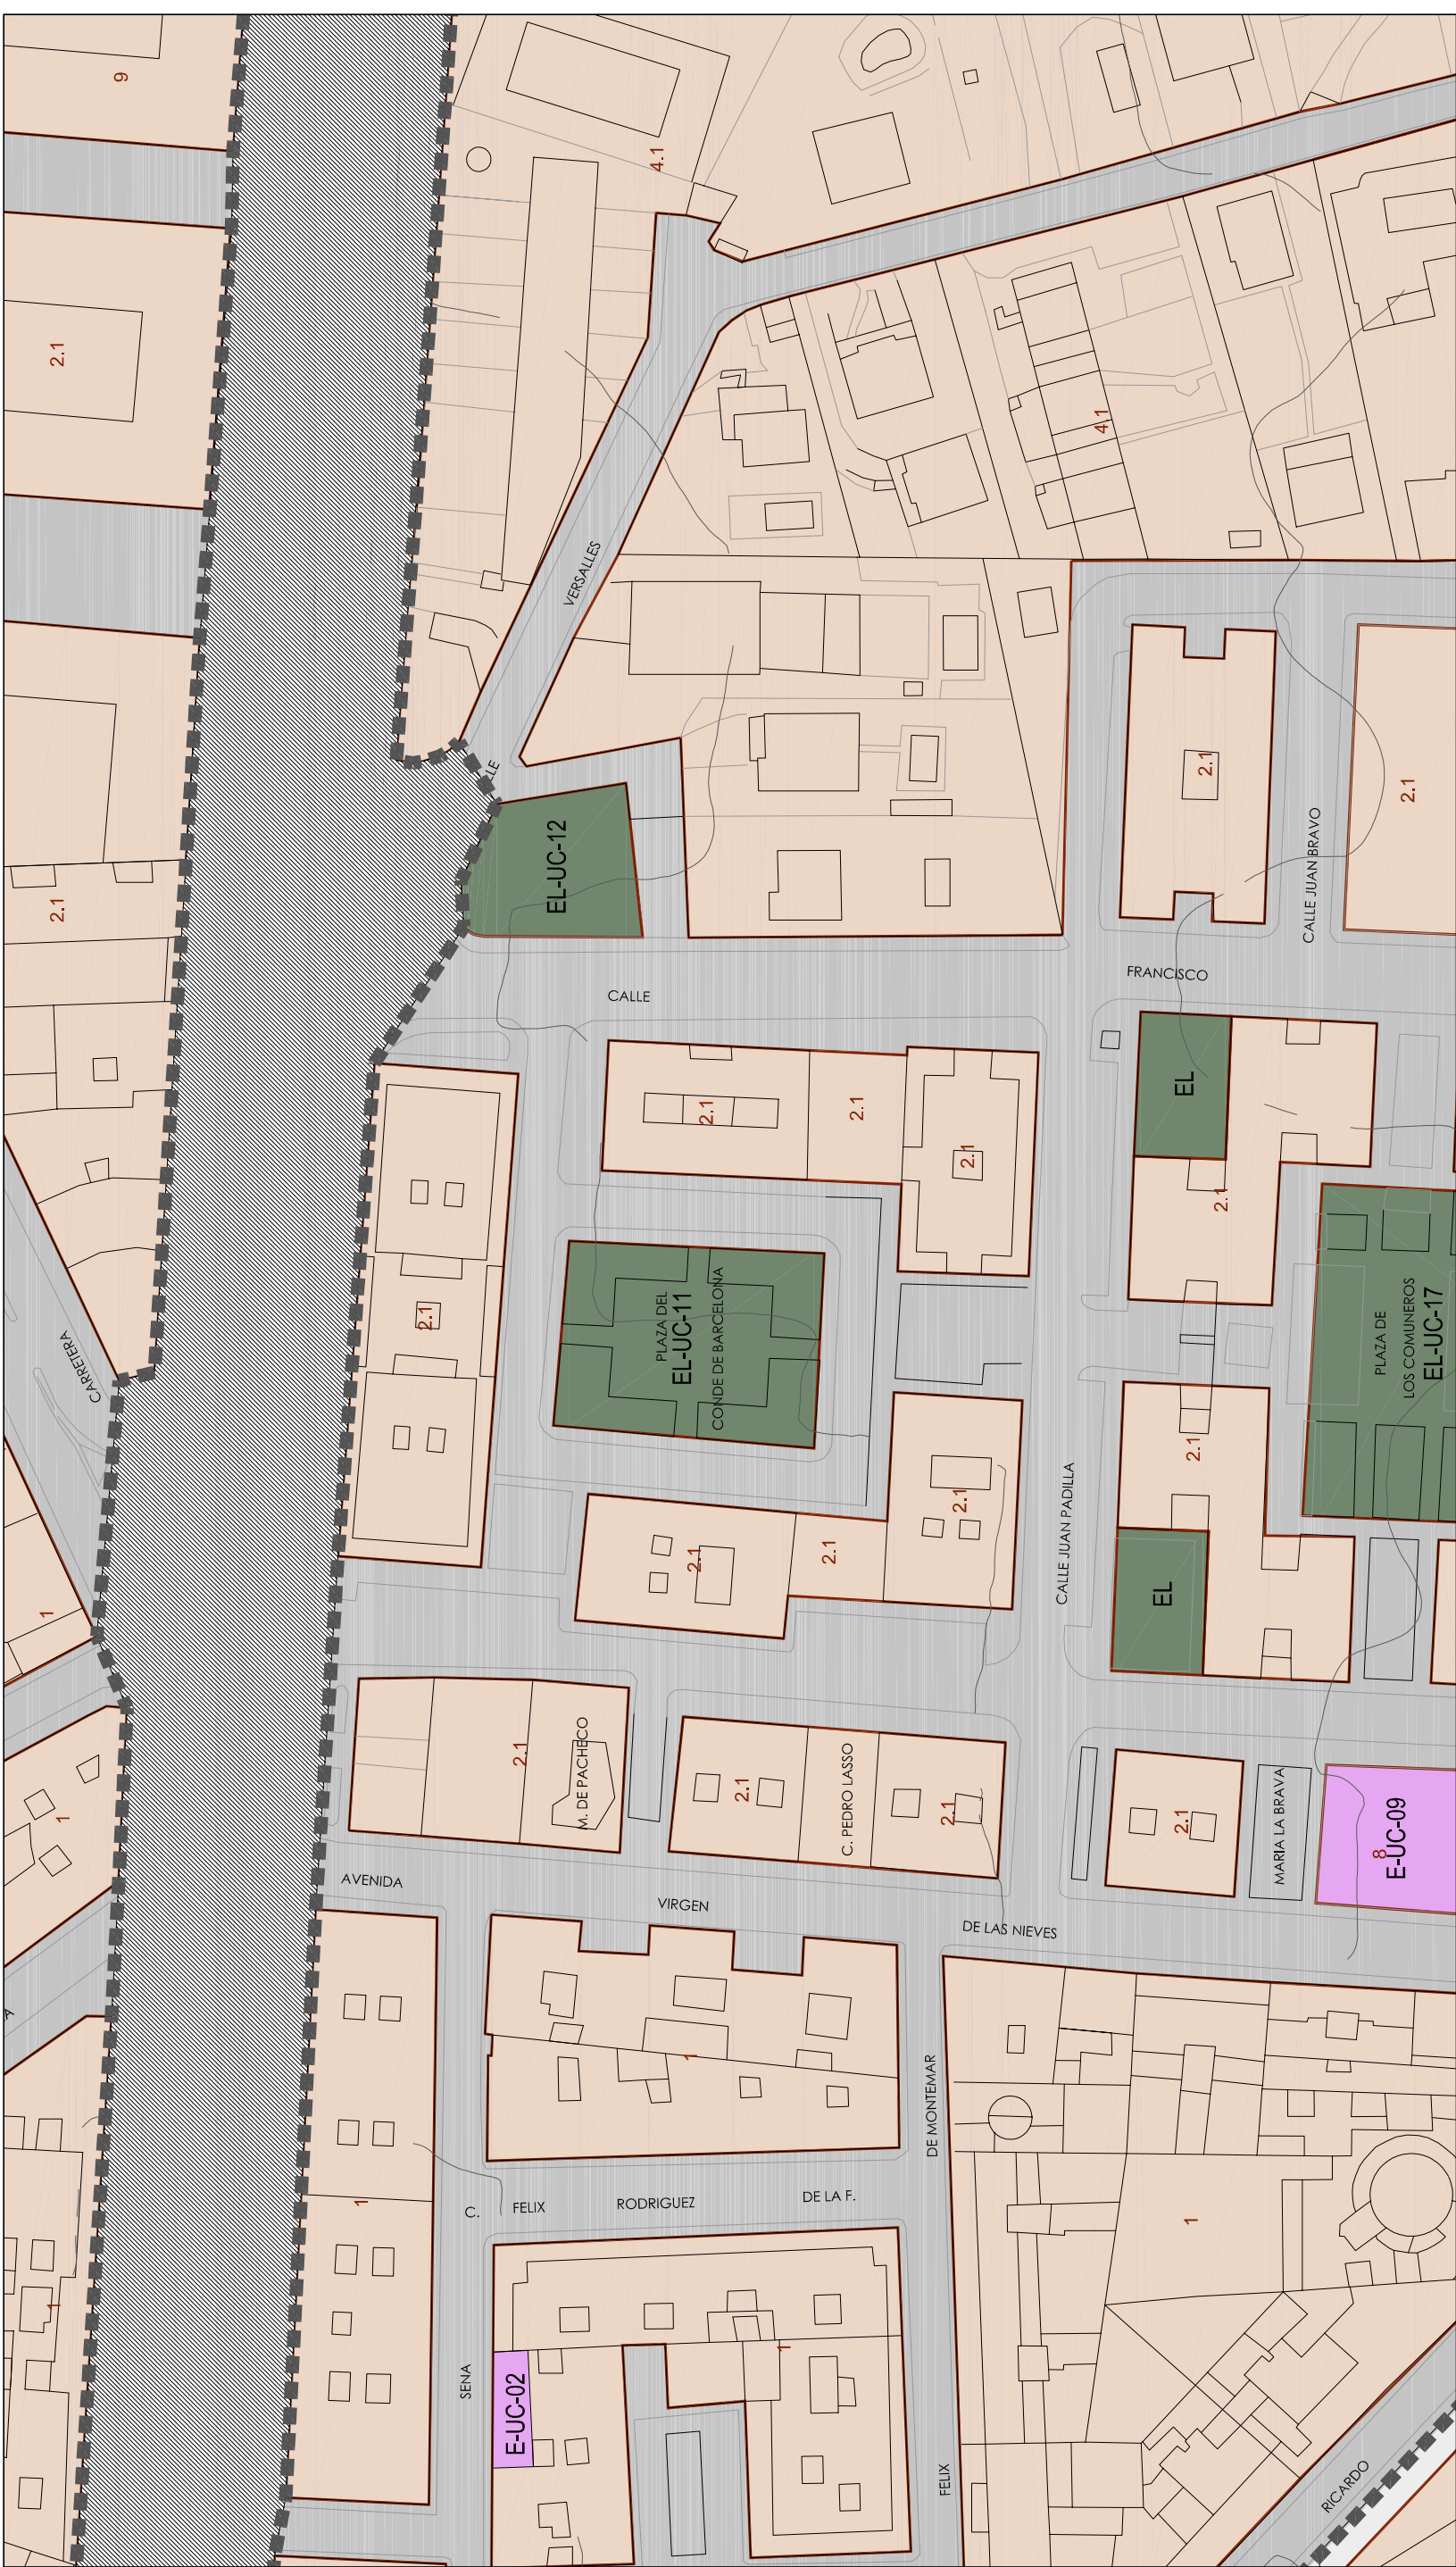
9
4.1
2.1
VERSALLES
4.1
2.1
2.1
2.1
EL-UC-12
2.1
CALLE JUAN BRAVO
FRANCISCO
CALLE
2.1
2.1
2.1
EL
2.1
2.1
PLAZA DEL
EL-UC-11
CONDE DE BARCELONA
PLAZA DE
LOS COMUNEROS
EL-UC-17
CARRETERA
2.1
2.1
2.1
2.1
CALLE JUAN PADILLA
EL
1
2.1
M. DE PACHECO
2.1
C. PEDRO LASSO
2.1
2.1
MARIA LA BRAVA
E-UC-09
8
1
AVENIDA
VIRGEN
DE LAS NIEVES
1
DE MONTEMAR
1
C.
FELIX
RODRIGUEZ
DE LA F.
1
1
1
SENA
E-UC-02
FELIX
RICARDO